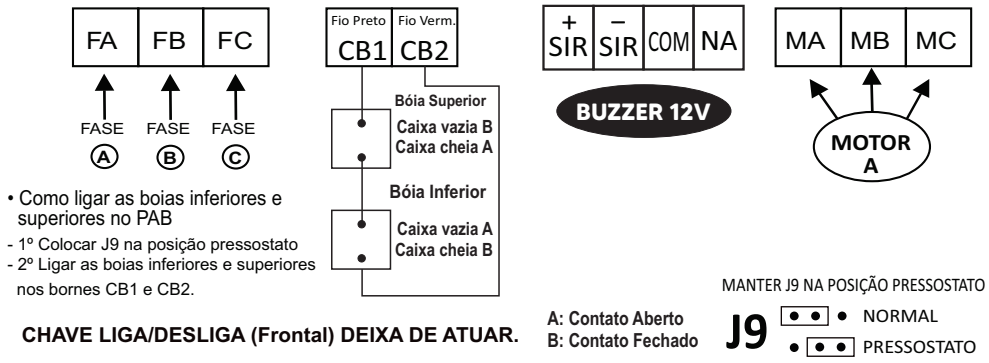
FA FB FC

FASE FASE FASE
A B C

Fio Preto Fio Verm.
CB1 CB2

Bóia Superior
Caixa vazia B
Caixa cheia A

Bóia Inferior
Caixa vazia A
Caixa cheia B

+ SIR – SIR COM NA

BUZZER 12V

MA MB MC

MOTOR A

• Como ligar as boias inferiores e superiores no PAB
- 1º Colocar J9 na posição pressostato
- 2º Ligar as boias inferiores e superiores nos bornes CB1 e CB2.

CHAVE LIGA/DESLIGA (Frontal) DEIXA DE ATUAR.

A: Contato Aberto
B: Contato Fechado

MANTER J9 NA POSIÇÃO PRESSOSTATO

J9
NORMAL
PRESSOSTATO